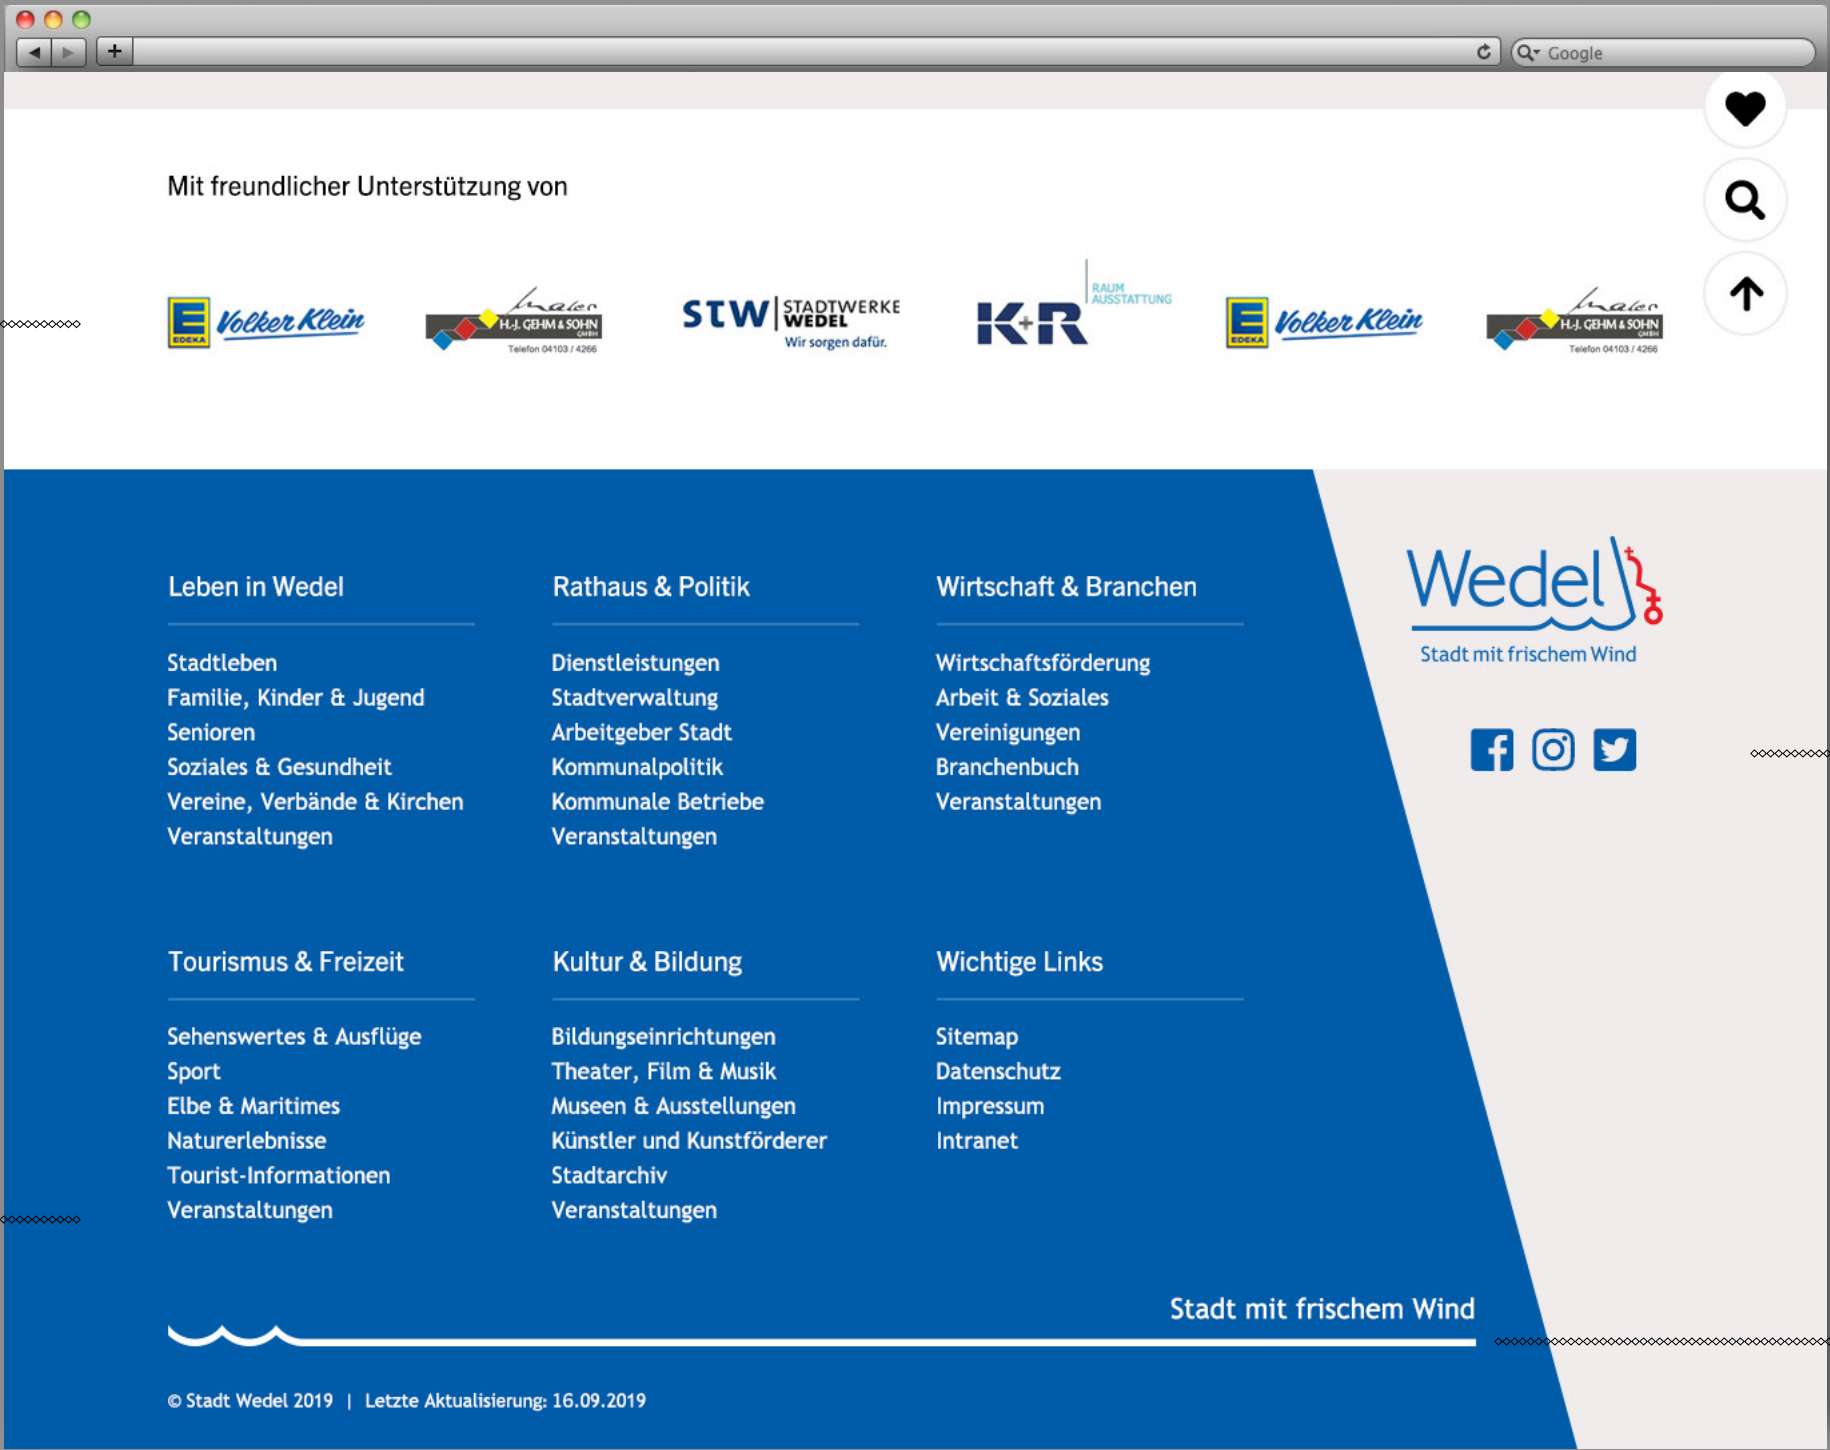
Google

Mit freundlicher Unterstützung von

E EDEKA Volker Klein

Maler H.-J. GEHM & SOHN GMBH Telefon 04103 / 4266

STW STADTWERKE WEDEL Wir sorgen dafür.

K+R RAUM AUSSTATTUNG

E EDEKA Volker Klein

Maler H.-J. GEHM & SOHN GMBH Telefon 04103 / 4266

Leben in Wedel

Stadtleben
Familie, Kinder & Jugend
Senioren
Soziales & Gesundheit
Vereine, Verbände & Kirchen
Veranstaltungen

Rathaus & Politik

Dienstleistungen
Stadtverwaltung
Arbeitgeber Stadt
Kommunalpolitik
Kommunale Betriebe
Veranstaltungen

Wirtschaft & Branchen

Wirtschaftsförderung
Arbeit & Soziales
Vereinigungen
Branchenbuch
Veranstaltungen

Wedel
Stadt mit frischem Wind

Tourismus & Freizeit

Sehenswertes & Ausflüge
Sport
Elbe & Maritimes
Naturerlebnisse
Tourist-Informationen
Veranstaltungen

Kultur & Bildung

Bildungseinrichtungen
Theater, Film & Musik
Museen & Ausstellungen
Künstler und Kunstförderer
Stadtarchiv
Veranstaltungen

Wichtige Links

Sitemap
Datenschutz
Impressum
Intranet

Stadt mit frischem Wind

© Stadt Wedel 2019 | Letzte Aktualisierung: 16.09.2019